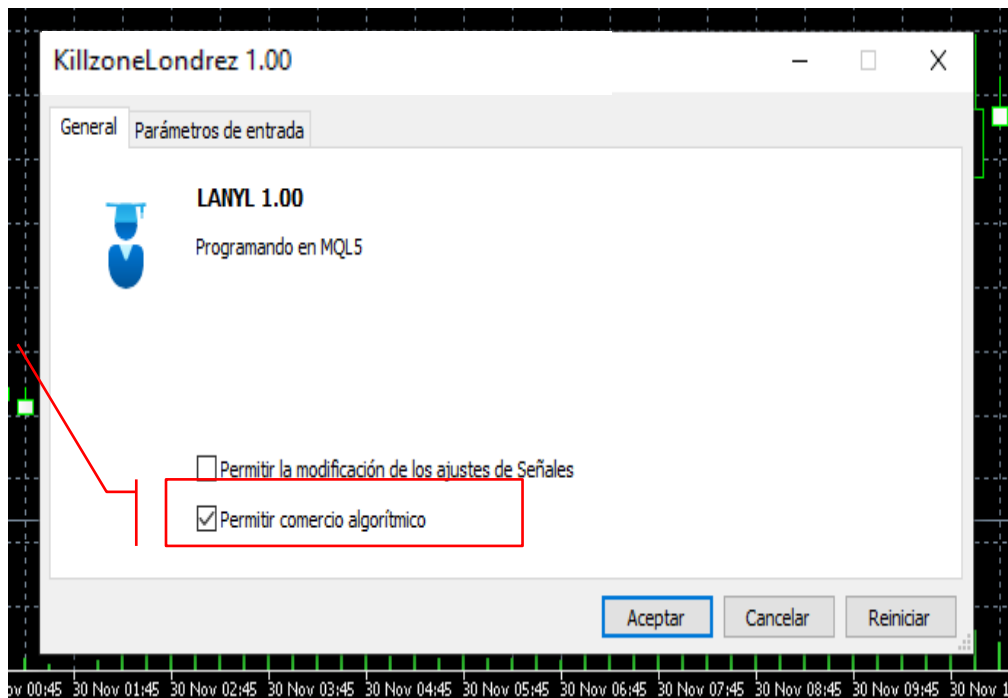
KillzoneLondrez 1.00

General | Parámetros de entrada

LANYL 1.00

Programando en MQL5

Permitir la modificación de los ajustes de Señales

Permitir comercio algorítmico

Aceptar | Cancelar | Reiniciar

ov 00:45 30 Nov 01:45 30 Nov 02:45 30 Nov 03:45 30 Nov 04:45 30 Nov 05:45 30 Nov 06:45 30 Nov 07:45 30 Nov 08:45 30 Nov 09:45 30 Nov